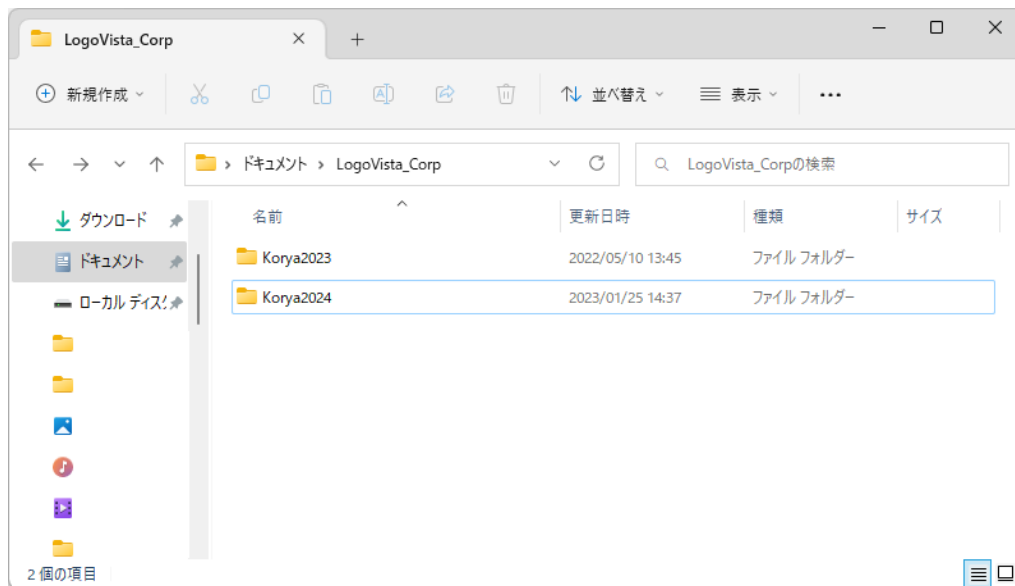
LogoVista_Corp ✕ +

新規作成 並べ替え 表示 ...

ドキュメント > LogoVista_Corp

LogoVista_Corpの検索

ダウンロード
ドキュメント
ローカル ディス

| 名前 | 更新日時 | 種類 | サイズ |
|---|---|---|---|
| Korya2023 | 2022/05/10 13:45 | ファイル フォルダー | |
| Korya2024 | 2023/01/25 14:37 | ファイル フォルダー | |

2 個の項目